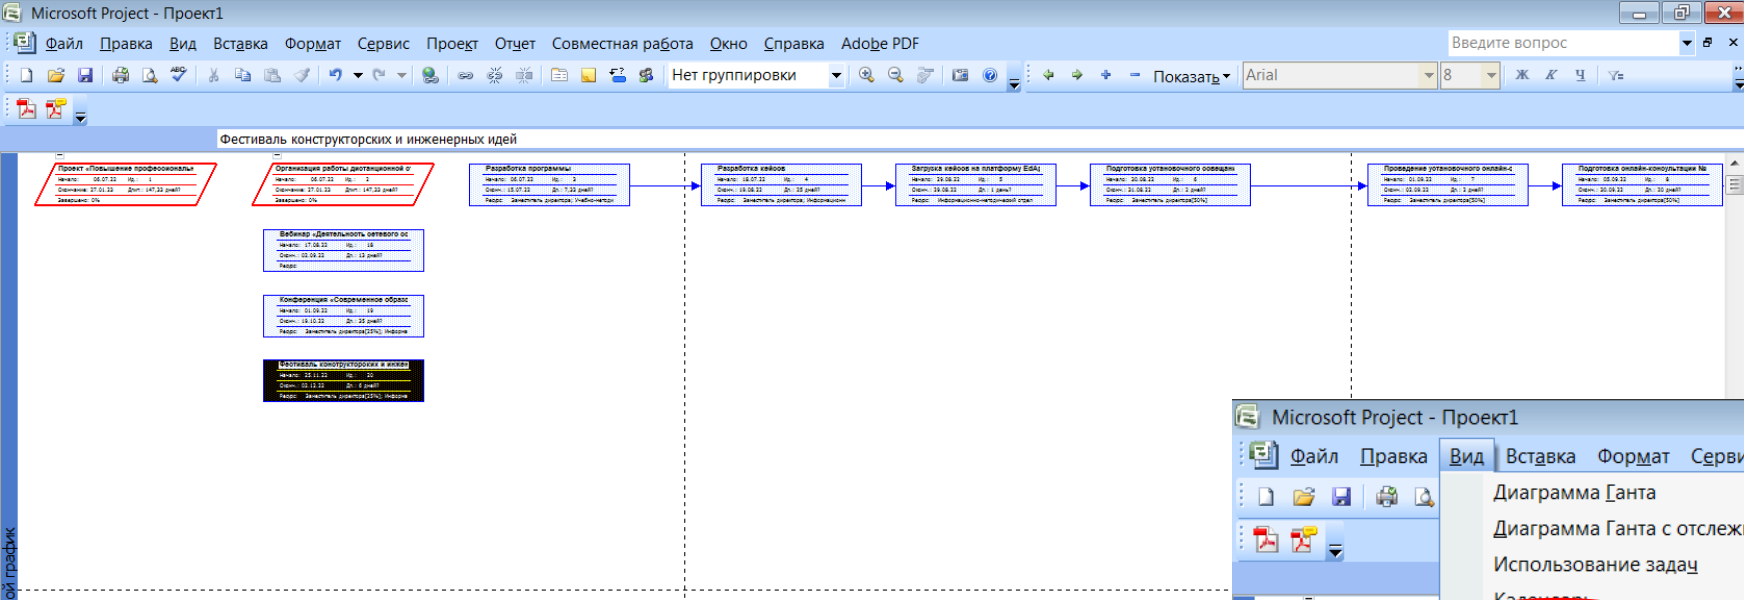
Microsoft Project - Проект1

Файл Правка Вид Вставка Формат Сервис Проект Отчет Совместная работа Окно Справка Adobe PDF

Введите вопрос

Нет группировки

Показать

Arial

8

Ж К Ч

Фестиваль конструкторских и инженерных идей

Проект «Повышение профессиональ
Начало: 06.07.22 Ид: 1
Окончание: 27.01.23 Длит: 147,33 дней?
Завершено: 0%

Организация работы дистанционной о
Начало: 06.07.22 Ид: 2
Окончание: 27.01.23 Длит: 147,33 дней?
Завершено: 0%

Разработка программы
Начало: 06.07.22 Ид: 3
Окон.: 15.07.22 Дл: 7,33 дней?
Ресурс: Заместитель директора; Учебно-метод

Разработка кейсов
Начало: 18.07.22 Ид: 4
Окон.: 19.08.22 Дл: 25 дней?
Ресурс: Заместитель директора; Информацион

Загрузка кейсов на платформу EdA
Начало: 29.08.22 Ид: 5
Окон.: 29.08.22 Дл: 1 день?
Ресурс: Информационно-методический отдел

Подготовка установочного совещан
Начало: 30.08.22 Ид: 6
Окон.: 31.08.22 Дл: 2 дней?
Ресурс: Заместитель директора[50%]

Проведение установочного онлайн-с
Начало: 01.09.22 Ид: 7
Окон.: 02.09.22 Дл: 2 дней?
Ресурс: Заместитель директора[50%]

Подготовка онлайн-консультации №
Начало: 05.09.22 Ид: 8
Окон.: 30.09.22 Дл: 20 дней?
Ресурс: Заместитель директора[50%]

Вебинар «Деятельность сетевого со
Начало: 17.08.22 Ид: 16
Окон.: 02.09.22 Дл: 13 дней?
Ресурс:

Конференция «Современное образ
Начало: 01.09.22 Ид: 19
Окон.: 19.10.22 Дл: 35 дней?
Ресурс: Заместитель директора[25%]; Информа

Фестиваль конструкторских и инжен
Начало: 25.11.22 Ид: 20
Окон.: 02.12.22 Дл: 6 дней?
Ресурс: Заместитель директора[25%]; Информа

ой график

Microsoft Project - Проект1

Файл Правка Вид Вставка Формат Серви

Диаграмма Ганта
Диаграмма Ганта с отслеж
Использование задач
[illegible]